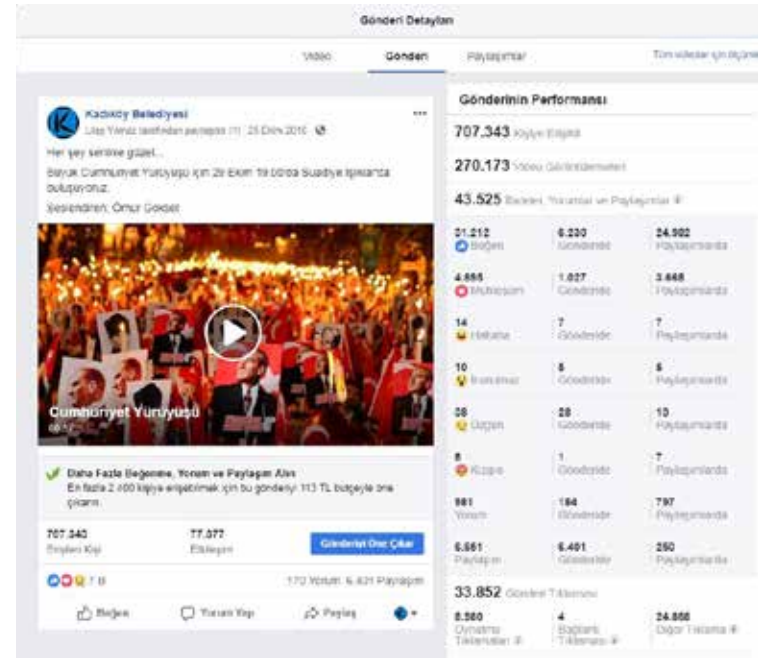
Gönderi Detayları

Video Gönderi Paylaşımlar Tüm videolar için ölçümler

Kadıköy Belediyesi
Ulaş Yılmaz tarafından paylaşıldı [?] · 25 Ekim 2016 ·

Her şey seninle güzel...
Büyük Cumhuriyet Yürüyüşü için 29 Ekim 19.00'da Suadiye Işıklarında buluşuyoruz.
Seslendiren: Ömür Göksel

Cumhuriyet Yürüyüşü
00:57

Daha Fazla Beğenme, Yorum ve Paylaşım Alın
En fazla 2.000 kişiye erişebilmek için bu gönderiyi 113 TL bütçeyle öne çıkarın.

707.340 Erişilen Kişi
77.077 Etkileşim
Gönderiyi Öne Çıkar

7 B
170 Yorum 6.431 Paylaşım

Beğen Yorum Yap Paylaş

Gönderinin Performansı

707.343 Kişiye Erişildi
270.173 Video Görüntülemeleri
43.525 Beğeni, Yorum ve Paylaşımlar

| | | |
|---|---|---|
| 31.212 Beğen | 6.230 Gönderide | 24.982 Paylaşımlarda |
| 4.685 Muhteşem | 1.027 Gönderide | 3.668 Paylaşımlarda |
| 14 Hahaha | 7 Gönderide | 7 Paylaşımlarda |
| 10 İnanılmaz | 5 Gönderide | 5 Paylaşımlarda |
| 38 Üzgün | 28 Gönderide | 10 Paylaşımlarda |
| 8 Kızgın | 1 Gönderide | 7 Paylaşımlarda |
| 981 Yorum | 184 Gönderide | 797 Paylaşımlarda |
| 6.581 Paylaşım | 6.401 Gönderide | 250 Paylaşımlarda |

33.852 Gönderi Tıklaması

| | | |
|---|---|---|
| 8.580 Oynatma Tıklamaları | 4 Bağlantı Tıklamaları | 24.868 Diğer Tıklama |